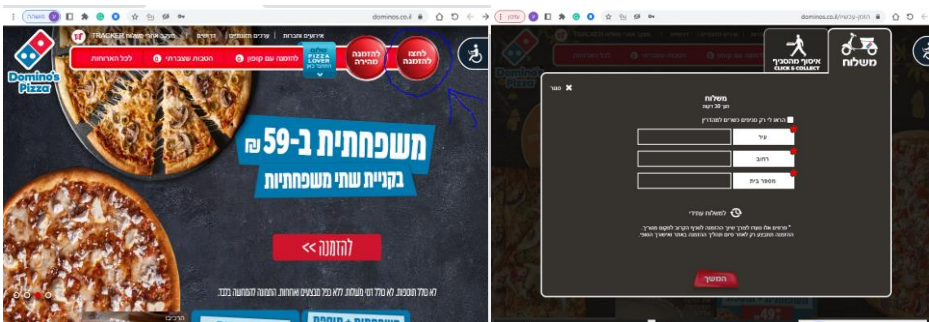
השהה
dominos.co.il

Domino's Pizza
TRACKER
אירועים והזמנות
ערכים תזונתיים
דרושים
לכל האפשרויות
הטבות שנבחרו!
להזמנה עם קופון
PIZZA LOVER
להזמנה מהירה
לחצו להזמנה

משפחתית ב-59₪
בקניית שתי משפחתיות
להזמנה >>
לא כולל תוספות. לא כולל דמי משלוח. לא כפוף למבצעים אחרים. התמונה להמחשה בלבד.

dominos.co.il
משלוח
איסוף מהסניף
CLICK & COLLECT
סגור
משלוח
תוך 30 דקות
הצג לי רק סניפים כשרים למהדרין
עיר
רחוב
מספר בית
למשלוח עתידי
המשך